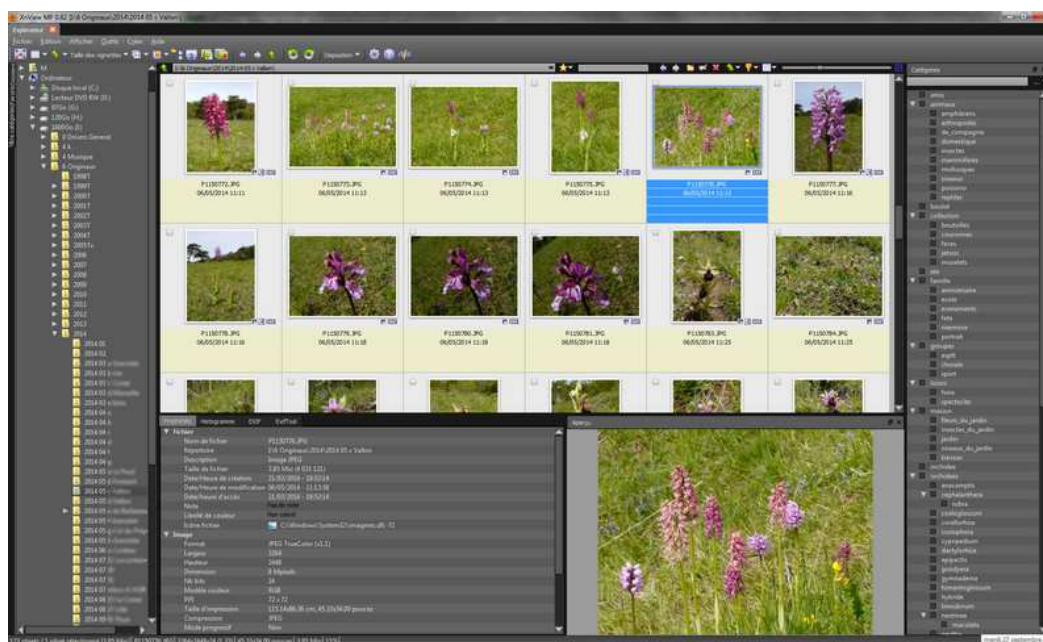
XnView MP 0.62 D:\6 Originaux\2014\2014 05 x Vallon

Explorateur

Fichier Edition Afficher Outils Créer Aide

Categories

P1150772.JPG
06/05/2014 11:11

P1150773.JPG
06/05/2014 11:13

P1150774.JPG
06/05/2014 11:13

P1150775.JPG
06/05/2014 11:13

P1150776.JPG
06/05/2014 11:13

P1150777.JPG
06/05/2014 11:16

P1150778.JPG
06/05/2014 11:16

P1150779.JPG
06/05/2014 11:18

P1150780.JPG
06/05/2014 11:18

P1150781.JPG
06/05/2014 11:18

P1150783.JPG
06/05/2014 11:25

P1150784.JPG
06/05/2014 11:25

Propriétés Histogramme EXIF ExifTool

Fichier
Nom de fichier P1150776.JPG
Répertoire D:\6 Originaux\2014\2014 05 x Vallon
Description Image JPEG
Taille du fichier 3.85 Mio
Date/Heure de création
Date/Heure de modification
Date/Heure d'accès
Note
Libellé de couleur
Icône fichier

Image
Format JPEG TrueColor
Largeur 3264
Hauteur 2448
Dimension 8 Mpixels
Nb bits 24
Modèle couleur RGB
DPI 72 x 72
Taille d'impression
Compression JPEG
Mode progressif Non

Aperçu

Ordinateur
Disque local (C:)
Lecteur DVD RW (E:)
2014 01
2014 02
2014 03
2014 04
2014 05
2014 06
2014 07
2014 08

orchidées
ophrys
cephalanthera
rubra
dactylorhiza
epipactis
goodyera
gymnadenia
himantoglossum
hybride
limodorum

mardi 23 septembre